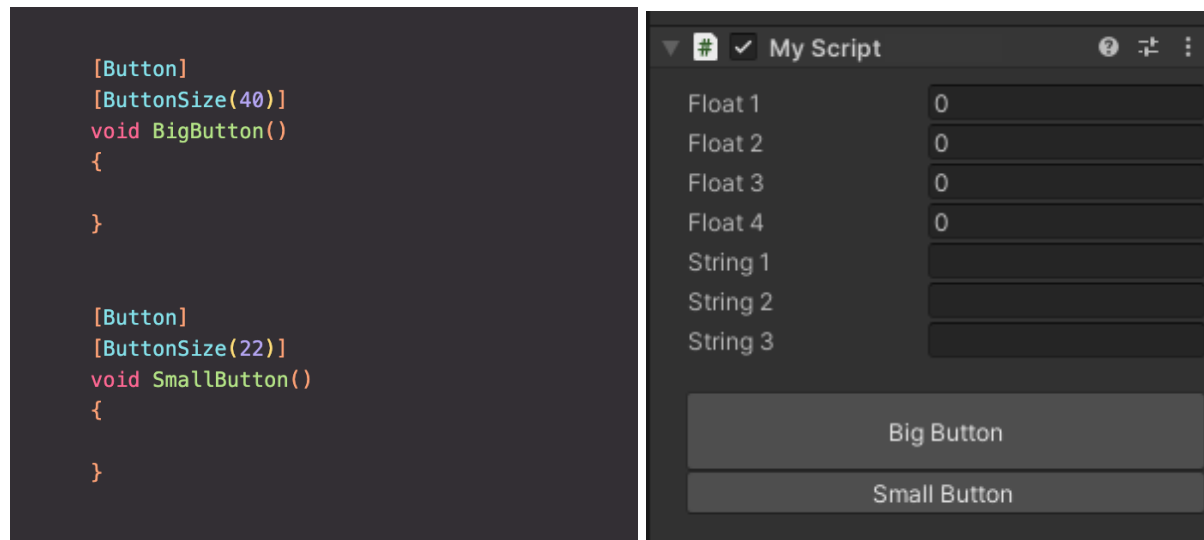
[Button]
[ButtonSize(40)]
void BigButton()
{

}

[Button]
[ButtonSize(22)]
void SmallButton()
{

}

My Script

Float 1 0
Float 2 0
Float 3 0
Float 4 0
String 1
String 2
String 3

Big Button
Small Button